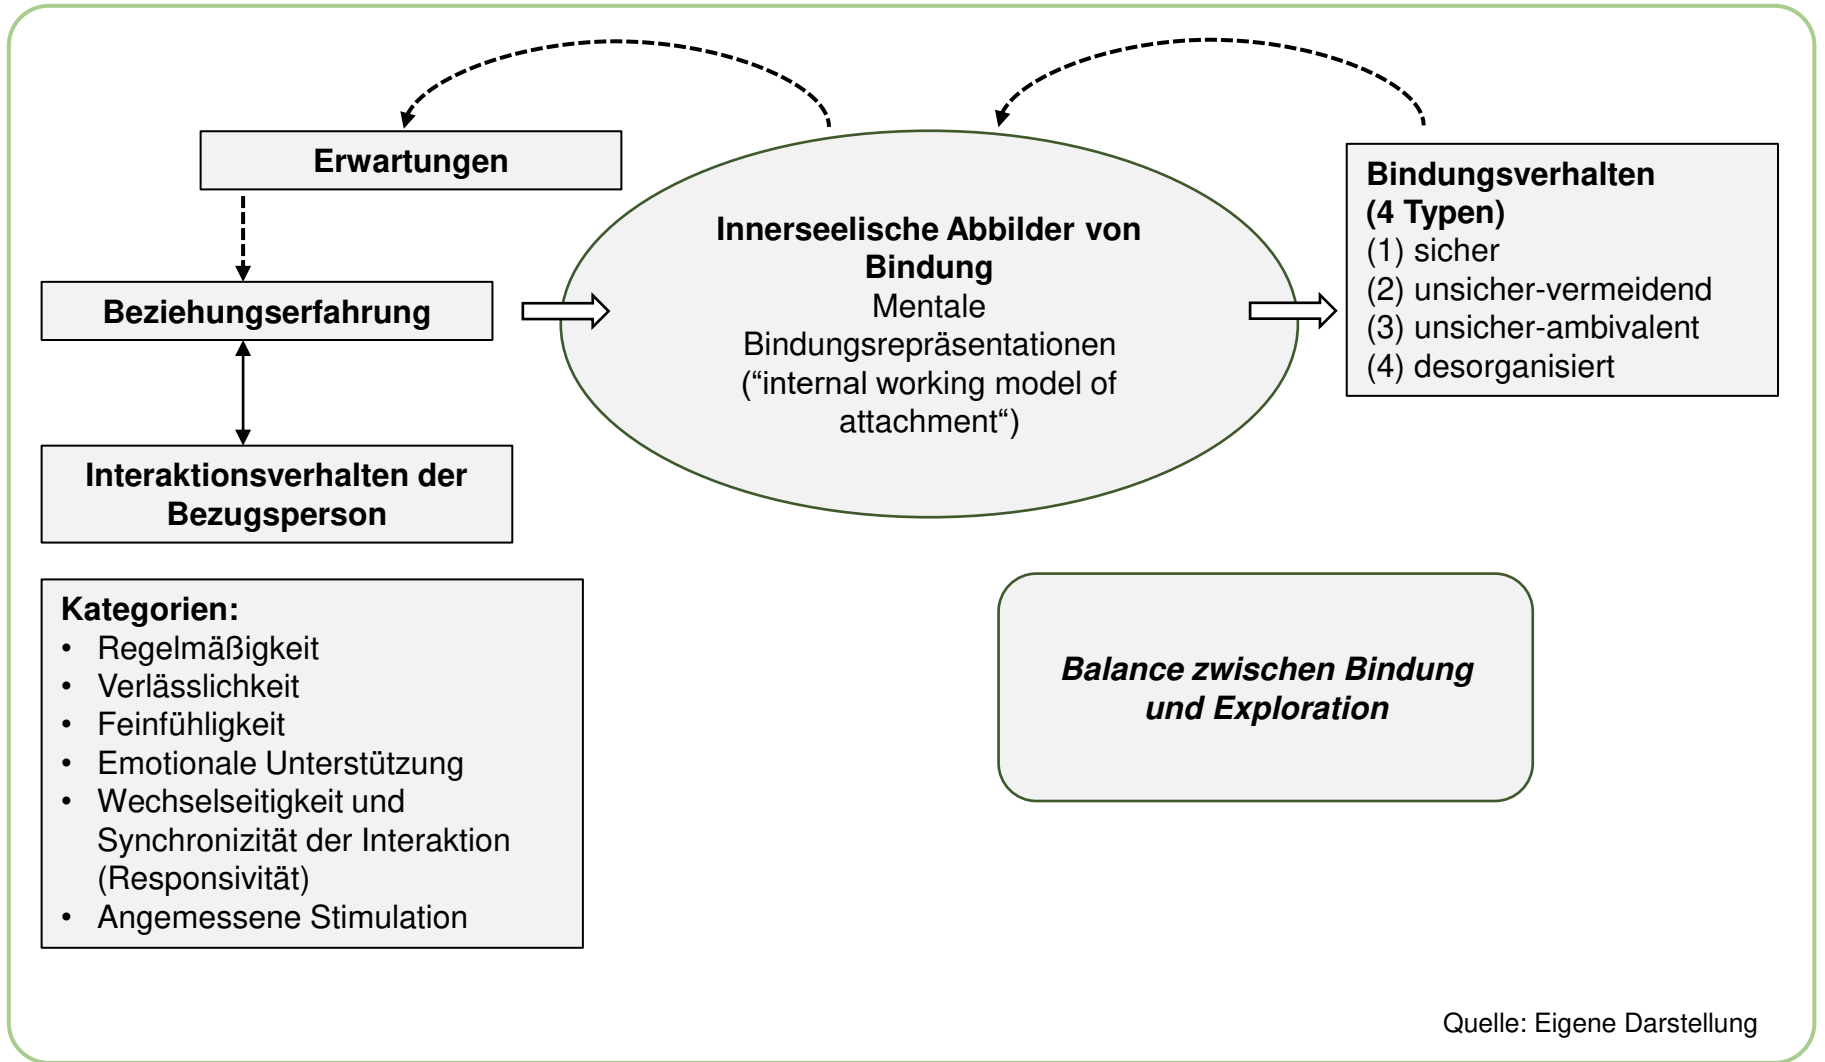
Erwartungen

Beziehungserfahrung

Interaktionsverhalten der Bezugsperson

Innerseelische Abbilder von Bindung
Mentale Bindungsrepräsentationen ("internal working model of attachment")

Bindungsverhalten (4 Typen)
(1) sicher
(2) unsicher-vermeidend
(3) unsicher-ambivalent
(4) desorganisiert

Kategorien:
• Regelmäßigkeit
• Verlässlichkeit
• Feinfühligkeit
• Emotionale Unterstützung
• Wechselseitigkeit und Synchronizität der Interaktion (Responsivität)
• Angemessene Stimulation

Balance zwischen Bindung und Exploration

Quelle: Eigene Darstellung